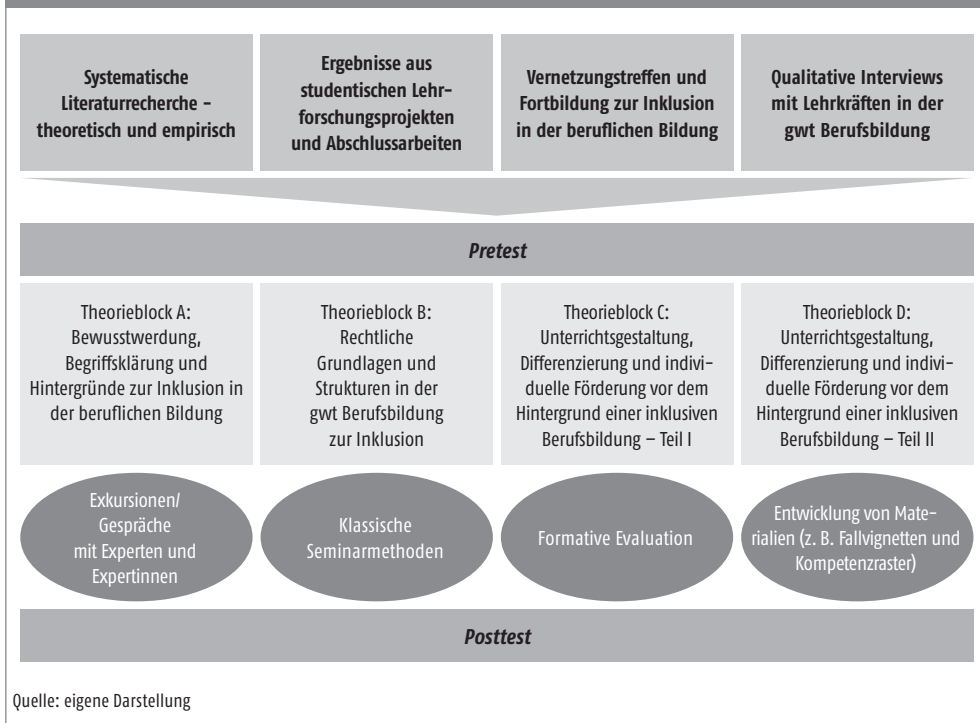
Systematische Literaturrecherche – theoretisch und empirisch

Ergebnisse aus studentischen Lehrforschungsprojekten und Abschlussarbeiten

Vernetzungstreffen und Fortbildung zur Inklusion in der beruflichen Bildung

Qualitative Interviews mit Lehrkräften in der gwt Berufsbildung

*Pretest*

Theorieblock A: Bewusstwerdung, Begriffsklärung und Hintergründe zur Inklusion in der beruflichen Bildung

Theorieblock B: Rechtliche Grundlagen und Strukturen in der gwt Berufsbildung zur Inklusion

Theorieblock C: Unterrichtsgestaltung, Differenzierung und individuelle Förderung vor dem Hintergrund einer inklusiven Berufsbildung – Teil I

Theorieblock D: Unterrichtsgestaltung, Differenzierung und individuelle Förderung vor dem Hintergrund einer inklusiven Berufsbildung – Teil II

Exkursionen/ Gespräche mit Experten und Expertinnen

Klassische Seminarmethoden

Formative Evaluation

Entwicklung von Materialien (z. B. Fallvignetten und Kompetenzraster)

*Posttest*

Quelle: eigene Darstellung